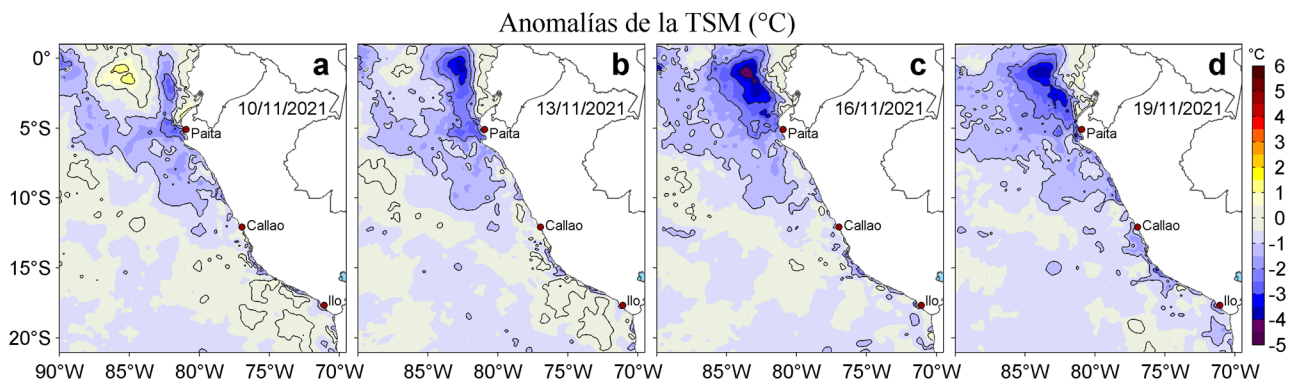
Anomalías de la TSM (°C)

a
10/11/2021
Paita
Callao
Ilo

b
13/11/2021
Paita
Callao
Ilo

c
16/11/2021
Paita
Callao
Ilo

d
19/11/2021
Paita
Callao
Ilo

0°
5°S
10°S
15°S
20°S

90°W 85°W 80°W 75°W 70°W
85°W 80°W 75°W 70°W
85°W 80°W 75°W 70°W
85°W 80°W 75°W 70°W

°C
6
5
4
3
2
1
0
-1
-2
-3
-4
-5